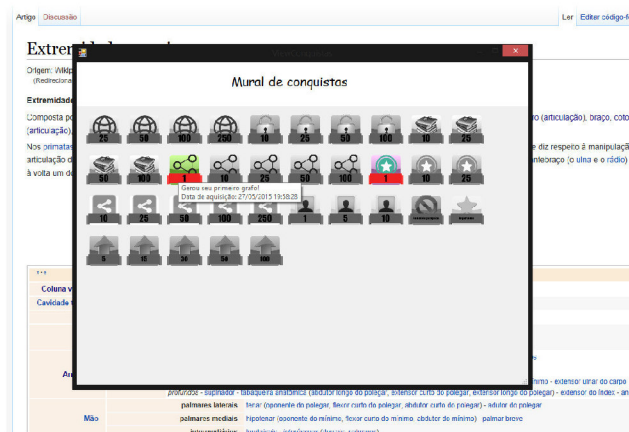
Artigo Discussão

Ler Editar código-f

Extremidade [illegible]

Origem: Wikip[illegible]

(Redirecionad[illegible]

Extremidade

Composta po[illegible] (articulação), braço, coto (articulação)

Nos primatas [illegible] diz respeito à manipula articulação d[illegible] antebraço (o ulna e o rádio) à volta um d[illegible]

Mural de conquistas

25 50 100 250 10 25 50 100 10 25

50 100 1 10 25 50 100 1 10 25

Gerou seu primeiro grafo!
Data de aquisição: 27/05/2015 19:58:28

10 25 50 100 250 1 5 10

5 15 30 50 100

Coluna v

Cavidade

An

profundos - supinador - tabaqueira anatômica (abdutor longo do polegar, extensor curto do polegar, extensor longo do polegar) - extensor do índex - an

mínimo - extensor ulnar do carpo

Mão

palmares laterais: tenar (oponente do polegar, flexor curto do polegar, abdutor curto do polegar) - adutor do polegar

palmares mediais: hipotenar (oponente do mínimo, flexor curto do mínimo, abdutor do mínimo) - palmar breve

interósseos: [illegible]